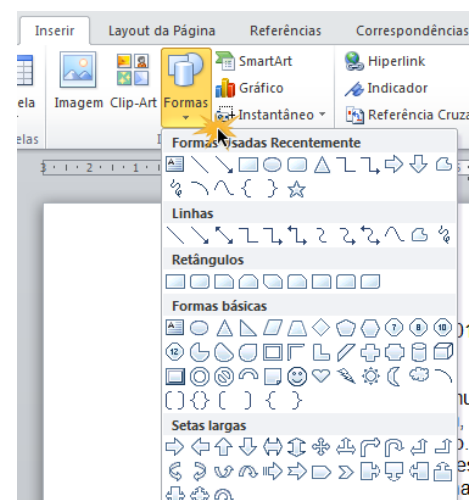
Inserir
Layout da Página
Referências
Correspondências
ela
Imagem
Clip-Art
Formas
SmartArt
Gráfico
Instantâneo
Hiperlink
Indicador
Referência Cruza
elas
Formas Usadas Recentemente
Linhas
Retângulos
Formas básicas
Setas largas